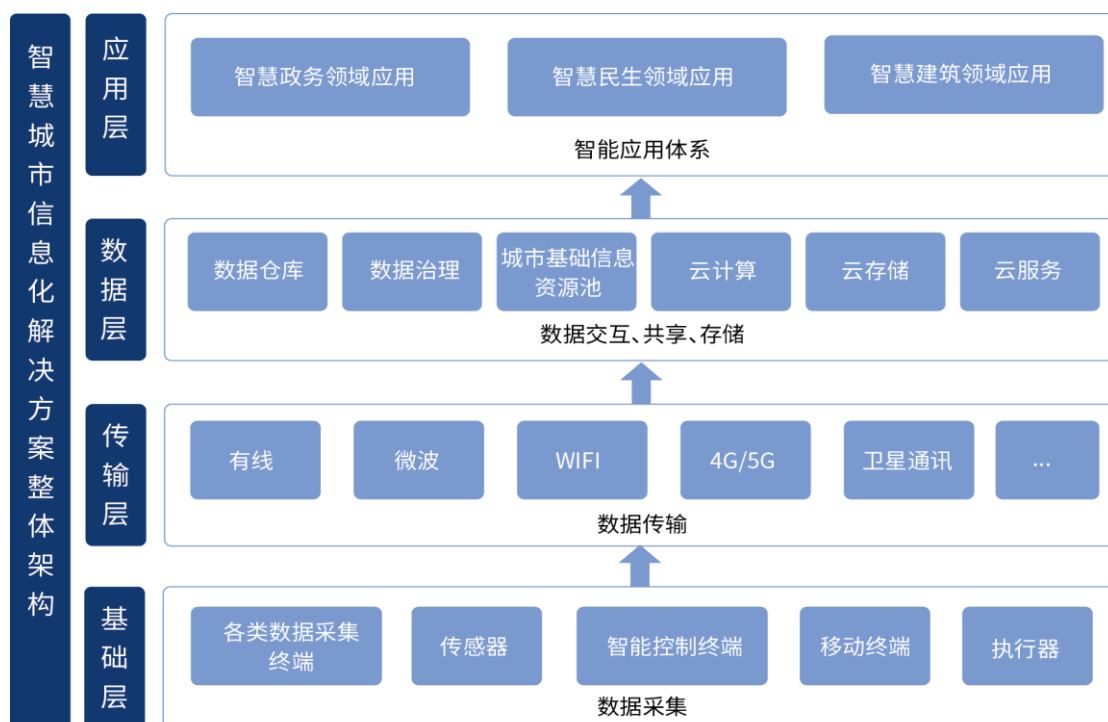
智慧城市信息化解决方案整体架构

应用层

智慧政务领域应用

智慧民生领域应用

智慧建筑领域应用

智能应用体系

数据层

数据仓库

数据治理

城市基础信息资源池

云计算

云存储

云服务

数据交互、共享、存储

传输层

有线

微波

WIFI

4G/5G

卫星通讯

...

数据传输

基础层

各类数据采集终端

传感器

智能控制终端

移动终端

执行器

数据采集